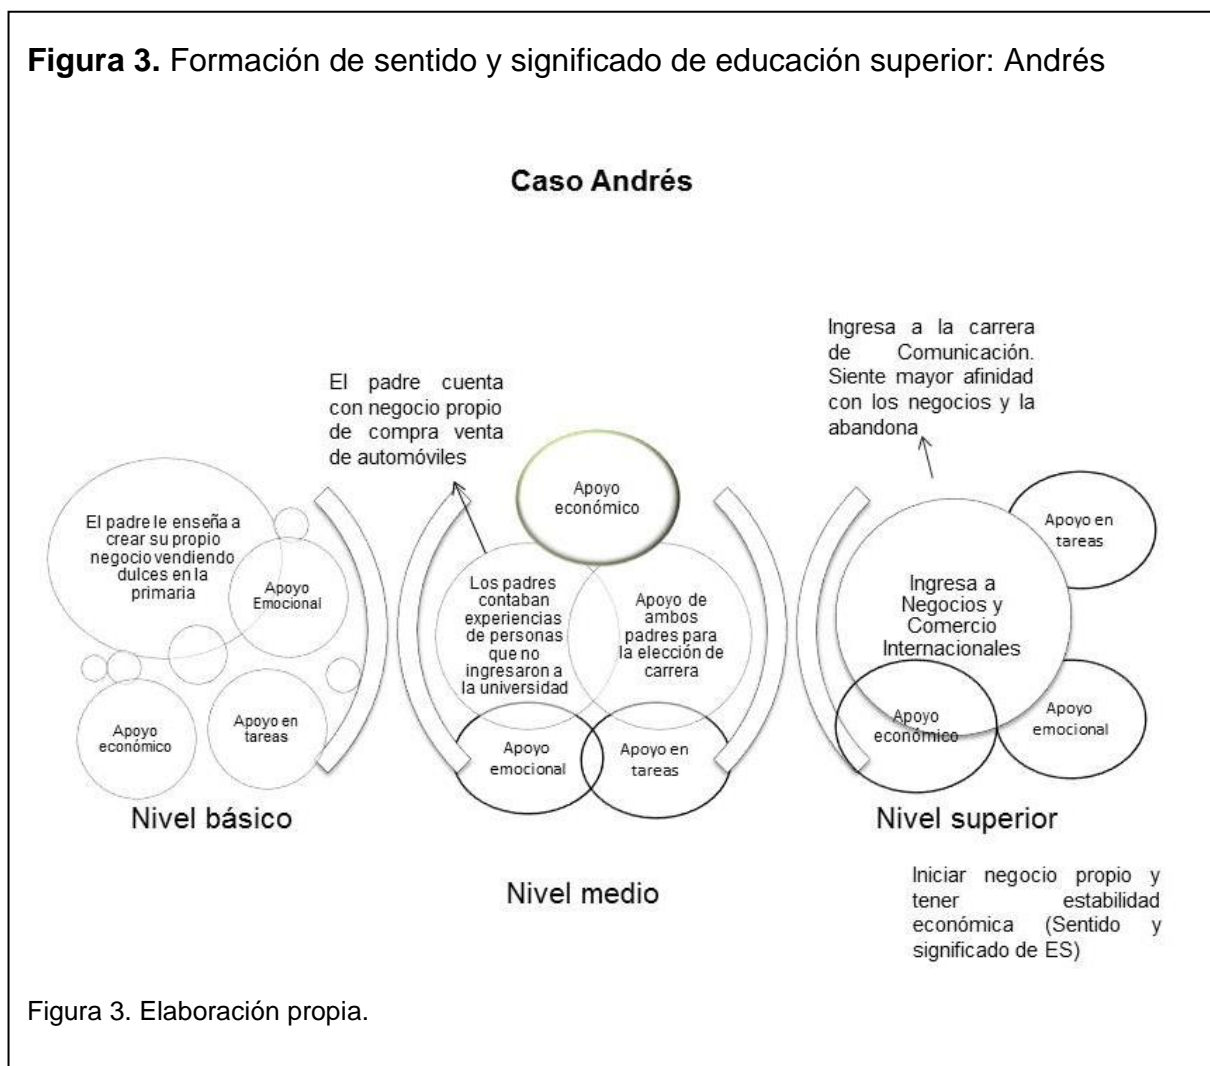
**Figura 3.** Formación de sentido y significado de educación superior: Andrés

Caso Andrés

El padre cuenta con negocio propio de compra venta de automóviles

Ingresa a la carrera de Comunicación. Siente mayor afinidad con los negocios y la abandona

El padre le enseña a crear su propio negocio vendiendo dulces en la primaria

Apoyo Emocional

Apoyo económico

Apoyo en tareas

Nivel básico

Apoyo económico

Los padres contaban experiencias de personas que no ingresaron a la universidad

Apoyo de ambos padres para la elección de carrera

Apoyo emocional

Apoyo en tareas

Nivel medio

Apoyo en tareas

Ingresa a Negocios y Comercio Internacionales

Apoyo económico

Apoyo emocional

Nivel superior

Iniciar negocio propio y tener estabilidad económica (Sentido y significado de ES)

Figura 3. Elaboración propia.